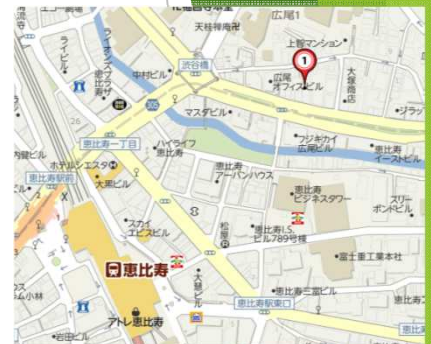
天祥禅寺
広尾1
上智マンション
1
広尾オフィスビル
大塚商店
ジラッ
渋谷橋
中村ビル
ライビル
マスダビル
305
26
恵比寿一丁目
ハイライフ恵比寿
フジキカイ広尾ビル
恵比寿イーストビル
ホテルエスタ
大黒ビル
恵比寿駅前
恵比寿アーバンハウス
恵比寿ビジネスタワー
スリーボンドビル
スカイエビスビル
恵比寿ISビル789号棟
富士重工業本社
恵比寿
恵比寿二宮ビル
恵比寿駅東口
アトレ恵比寿
小林
岩田ビル